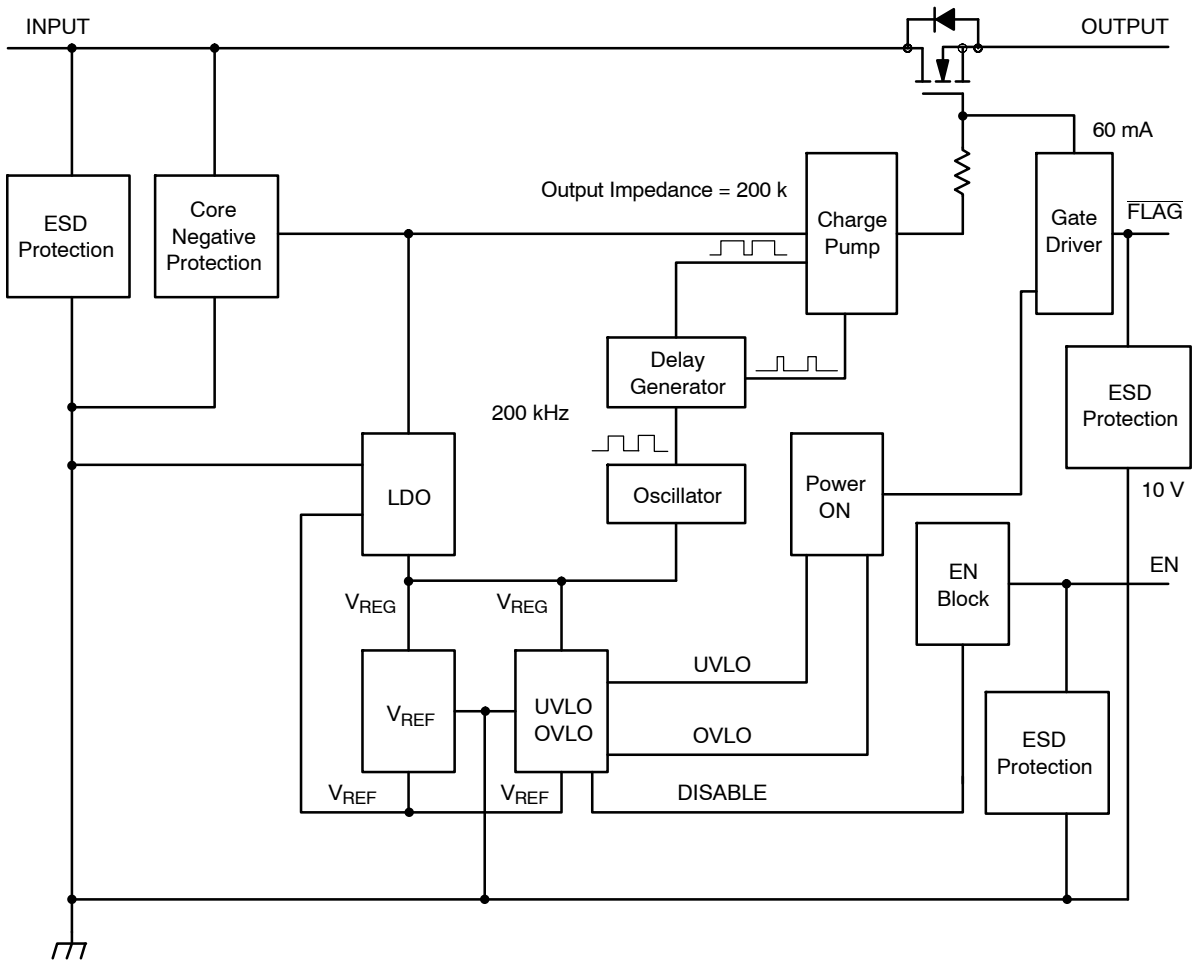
INPUT

OUTPUT

60 mA

ESD Protection

Core Negative Protection

Output Impedance = 200 k

Charge Pump

Gate Driver

$\overline{FLAG}$

Delay Generator

200 kHz

ESD Protection

LDO

Oscillator

Power ON

10 V

EN Block

EN

$V_{REG}$

$V_{REG}$

$V_{REF}$

UVLO OVLO

UVLO

OVLO

ESD Protection

$V_{REF}$

$V_{REF}$

DISABLE